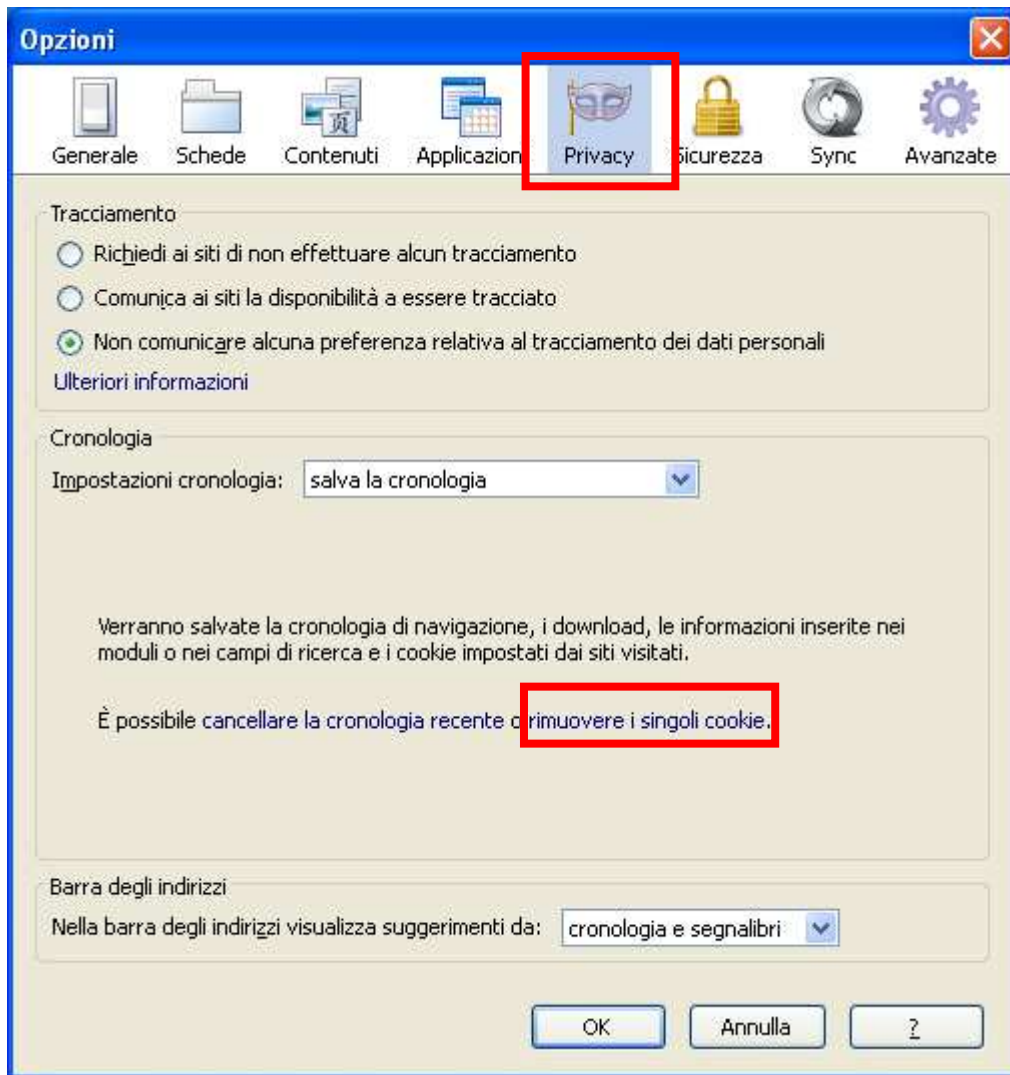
Opzioni

Generale Schede Contenuti Applicazioni Privacy Sicurezza Sync Avanzate

Tracciamento

Richiedi ai siti di non effettuare alcun tracciamento

Comunica ai siti la disponibilità a essere tracciato

Non comunicare alcuna preferenza relativa al tracciamento dei dati personali

Ulteriori informazioni

Cronologia

Impostazioni cronologia: salva la cronologia

Verranno salvate la cronologia di navigazione, i download, le informazioni inserite nei moduli o nei campi di ricerca e i cookie impostati dai siti visitati.

È possibile cancellare la cronologia recente o rimuovere i singoli cookie.

Barra degli indirizzi

Nella barra degli indirizzi visualizza suggerimenti da: cronologia e segnalibri

OK Annulla ?